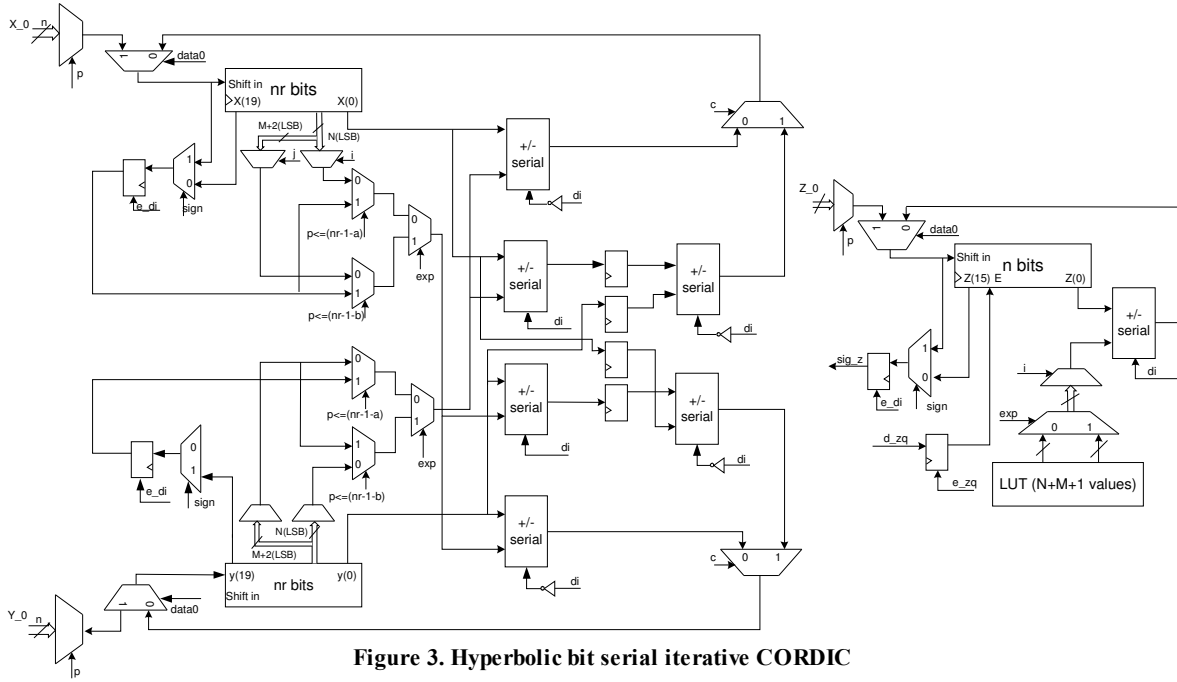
X_0
n
p
1
0
data0
Shift in
nr bits
X(19)
X(0)
M+2(LSB)
N(LSB)
j
i
1
0
e_di
sign
0
1
0
1
p<=(nr-1-a)
0
1
exp
0
1
p<=(nr-1-b)
+/-
serial
di
c
0
1
+/-
serial
di
+/-
serial
di
0
1
p<=(nr-1-a)
0
1
exp
0
1
e_di
sign
1
0
p<=(nr-1-b)
+/-
serial
di
+/-
serial
di
N(LSB)
M+2(LSB)
y(19)
nr bits
y(0)
Shift in
+/-
serial
di
c
0
1
Y_0
n
p
1
0
data0
Z_0
p
1
0
data0
Shift in
n bits
Z(15)
E
Z(0)
+/-
serial
sig_z
e_di
1
0
sign
i
di
exp
0
1
d_zq
e_zq
LUT (N+M+1 values)

Figure 3. Hyperbolic bit serial iterative CORDIC